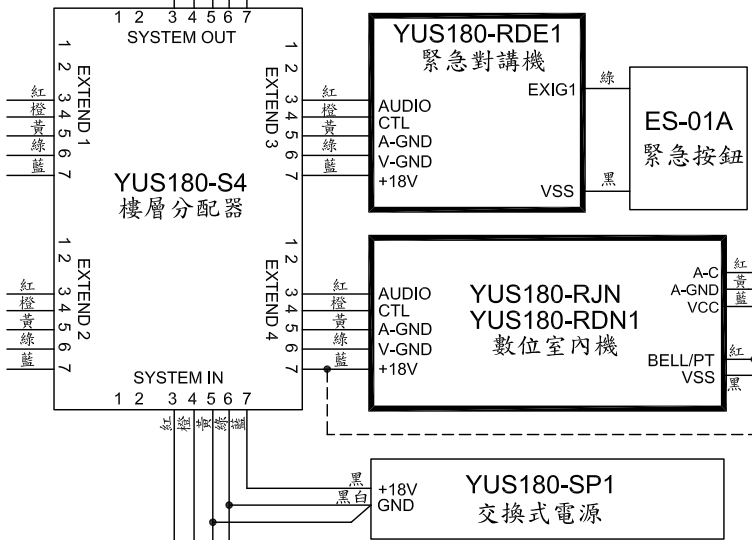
1 2 3 4 5 6 7
SYSTEM OUT

1 2 3 4 5 6 7
EXTEND 1
紅
橙
黃
綠
藍

YUS180-S4
樓層分配器

1 2 3 4 5 6 7
EXTEND 3
紅
橙
黃
綠
藍

YUS180-RDE1
緊急對講機
AUDIO
CTL
A-GND
V-GND
+18V
EXIG1
VSS
綠
黑

ES-01A
緊急按鈕

1 2 3 4 5 6 7
EXTEND 2
紅
橙
黃
綠
藍

1 2 3 4 5 6 7
EXTEND 4
紅
橙
黃
綠
藍

YUS180-RJN
YUS180-RDN1
數位室內機
AUDIO
CTL
A-GND
V-GND
+18V
A-C
A-GND
VCC
紅
黃
藍
BELL/PT
VSS
紅
黑

SYSTEM IN
1 2 3 4 5 6 7
紅
橙
黃
綠
藍

YUS180-SP1
交換式電源
黑
黑白
+18V
GND